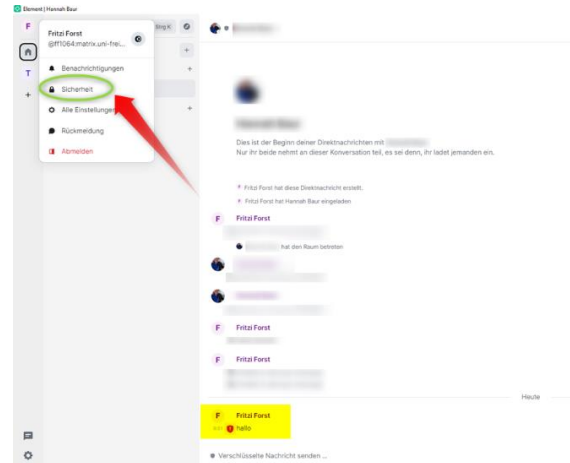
Element | Hannah Baur

F

T

Fritzi Forst
@ff1064:matrix.uni-frei...

Benachrichtigungen
Sicherheit
Alle Einstellungen
Rückmeldung
Abmelden

Strg K

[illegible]

Hannah Baur

Dies ist der Beginn deiner Direktnachrichten mit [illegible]
Nur ihr beide nehmt an dieser Konversation teil, es sei denn, ihr ladet jemanden ein.

Fritzi Forst hat diese Direktnachricht erstellt.
Fritzi Forst hat Hannah Baur eingeladen

F Fritzi Forst

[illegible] hat den Raum betreten

F Fritzi Forst

F Fritzi Forst

Heute

F Fritzi Forst
hallo

Verschlüsselte Nachricht senden ...